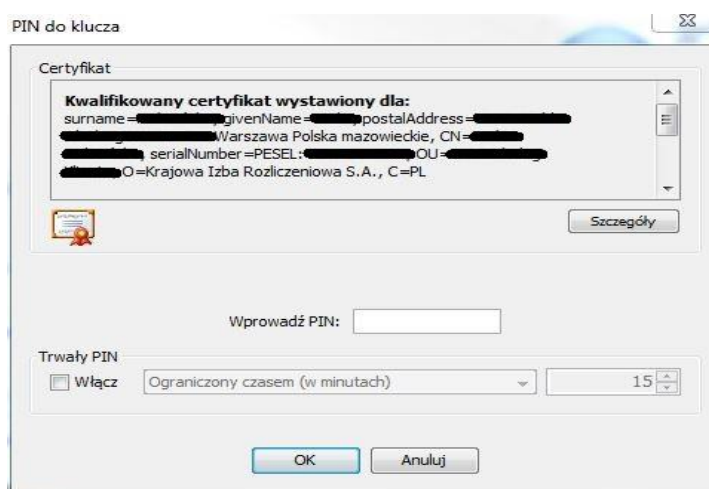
PIN do klucza

Certyfikat

**Kwalifikowany certyfikat wystawiony dla:**
surname=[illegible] givenName=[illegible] postalAddress=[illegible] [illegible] Warszawa Polska mazowieckie, CN=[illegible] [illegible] serialNumber=PESEL:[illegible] OU=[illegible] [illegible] O=Krajowa Izba Rozliczeniowa S.A., C=PL

Szczegóły

Wprowadź PIN:

Trwały PIN

Włącz

Ograniczony czasem (w minutach)

15

OK

Anuluj